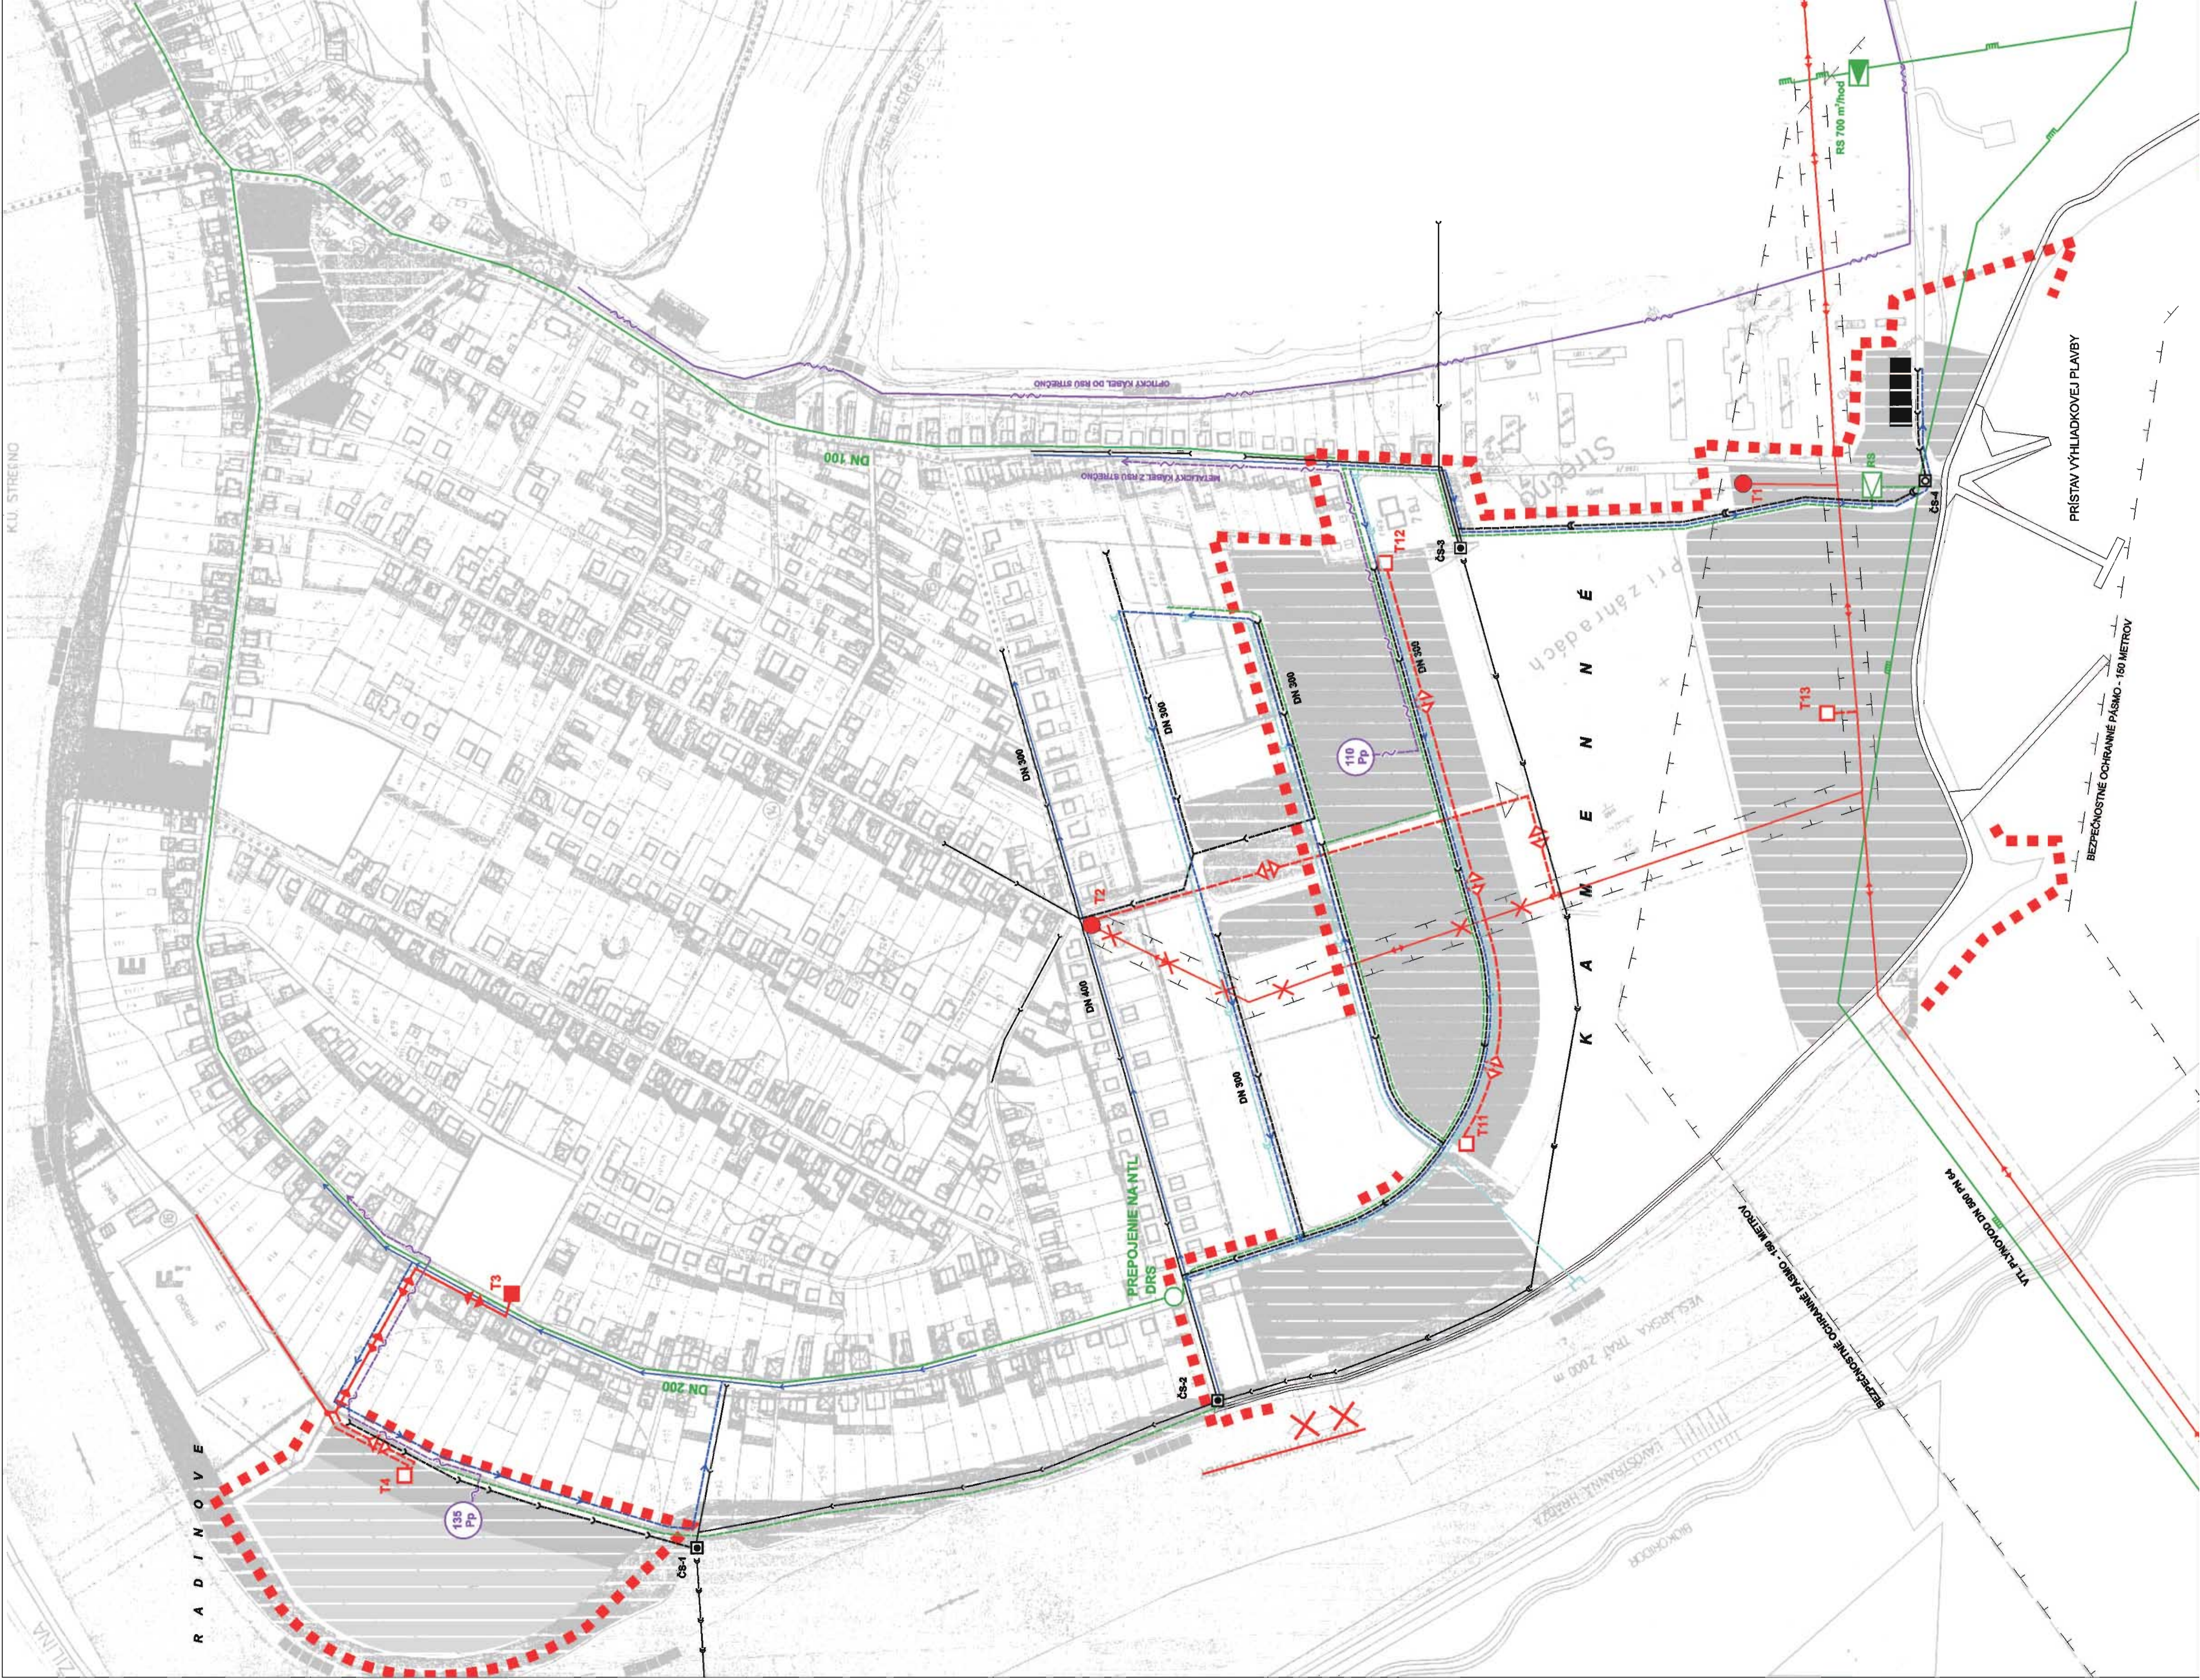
RS 700 m³/hod

OPTICKÝ KÁBEL DO RSU STREČNO

METALICKÝ KÁBEL Z RSU STREČNO

DN 100

K.Ú. STREČNO

Strečno

7 BJ

ČS-3

T12

ČS-4

RS

T1

PRÍSTAV VÝHLIADKOVEJ PLAVBY

BEZPEČNOSTNÉ OCHRANNÉ PÁSMO - 150 METROV

Pri záhradách

DN 300

DN 300

DN 300

DN 300

110 Pp

T13

K A M E N N É

T2

DN 400

DN 300

T11

PREPOJENIE NA NTL DRS

T3

DN 200

ČS-2

VESLÁRSKA TRAŤ 2000 m

BEZPEČNOSTNÉ OCHRANNÉ PÁSMO - 150 METROV

VTL PLYNOVOD DN 500 PN 64

T4

135 Pp

ČS-1

R A D I N O V É

ŽILINA